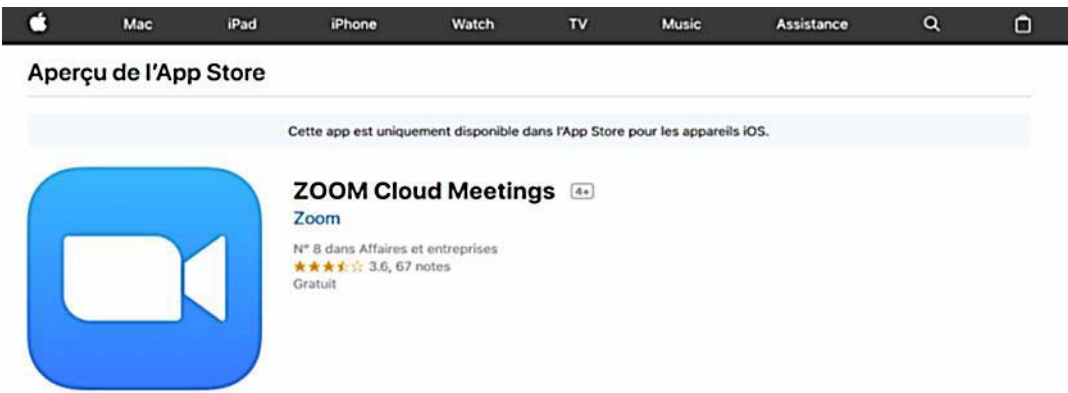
Mac iPad iPhone Watch TV Music Assistance

Aperçu de l'App Store

Cette app est uniquement disponible dans l'App Store pour les appareils iOS.

ZOOM Cloud Meetings 4+

Zoom

N° 8 dans Affaires et entreprises

★★★½☆ 3.6, 67 notes

Gratuit